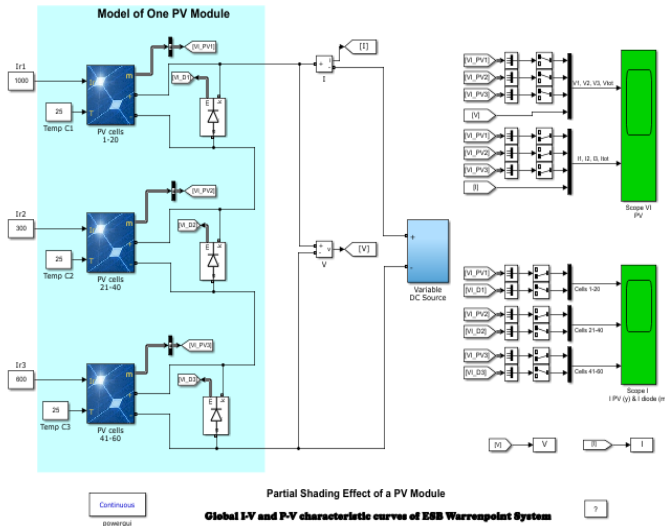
Model of One PV Module

Ir1
1000
25
Temp C1
PV cells 1-20
[VI_PV1]
[VI_D1]

Ir2
300
25
Temp C2
PV cells 21-40
[VI_PV2]
[VI_D2]

Ir3
600
25
Temp C3
PV cells 41-60
[VI_PV3]
[VI_D3]

[I]
I
[V]
V
Variable DC Source

[VI_PV1]
[VI_PV2]
[VI_PV3]
[V]
V1, V2, V3, Vtot
[VI_PV1]
[VI_PV2]
[VI_PV3]
[I]
I1, I2, I3, Itot
Scope VI PV

[VI_PV1]
[VI_D1]
Cells 1-20
[VI_PV2]
[VI_D2]
Cells 21-40
[VI_PV3]
[VI_D3]
Cells 41-60
Scope I
I PV (y) & I diode (m

[V]
V
[I]
I

Partial Shading Effect of a PV Module
Continuous
powergui
Global I-V and P-V characteristic curves of ESB Warrenpoint System
?